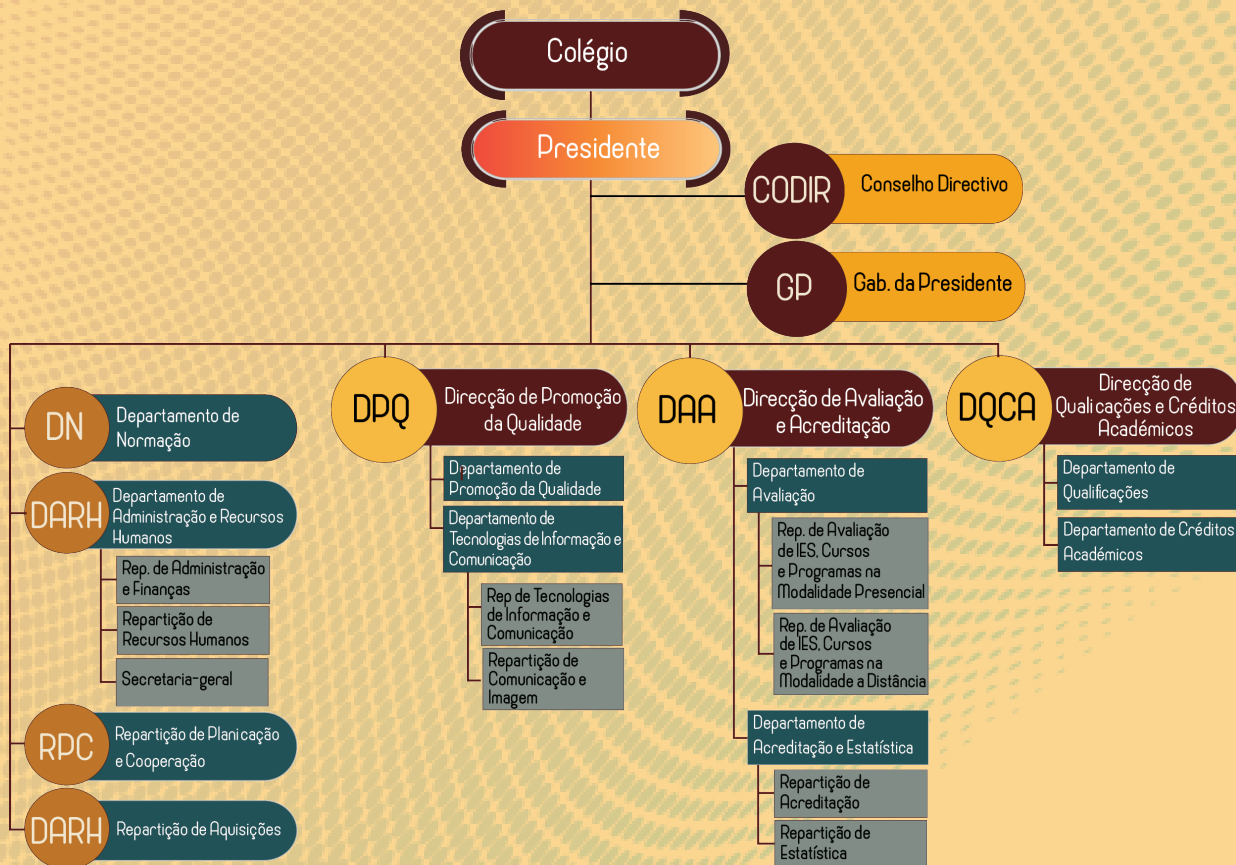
Colégio

Presidente

CODIR Conselho Directivo

GP Gab. da Presidente

DN Departamento de Normação

DARH Departamento de Administração e Recursos Humanos

Rep. de Administração e Finanças

Repartição de Recursos Humanos

Secretaria-geral

RPC Repartição de Planicação e Cooperação

DARH Repartição de Aquisições

DPQ Direcção de Promoção da Qualidade

Departamento de Promoção da Qualidade

Departamento de Tecnologias de Informação e Comunicação

Rep de Tecnologias de Informação e Comunicação

Repartição de Comunicação e Imagem

DAA Direcção de Avaliação e Acreditação

Departamento de Avaliação

Rep. de Avaliação de IES, Cursos e Programas na Modalidade Presencial

Rep. de Avaliação de IES, Cursos e Programas na Modalidade a Distância

Departamento de Acreditação e Estatística

Repartição de Acreditação

Repartição de Estatística

DQCA Direcção de Qualicações e Créditos Académicos

Departamento de Qualificações

Departamento de Créditos Académicos